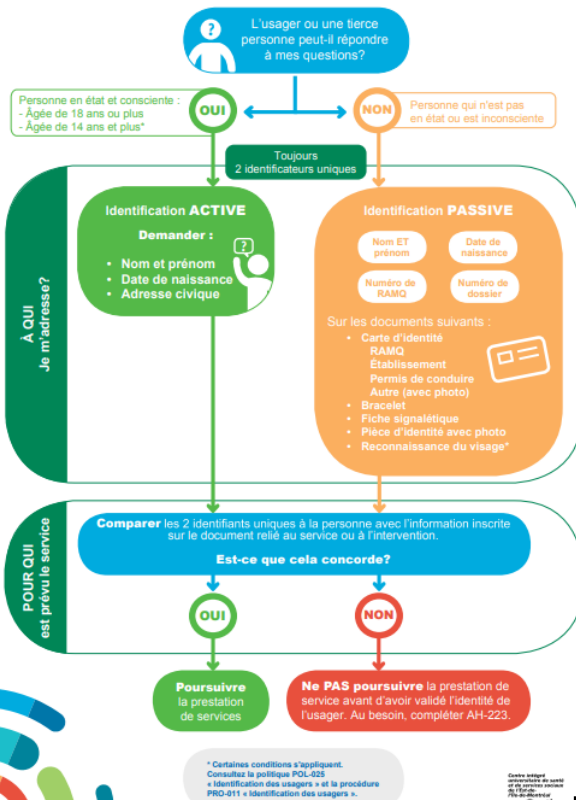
L'usager ou une tierce personne peut-il répondre à mes questions?

Personne en état et consciente :
- Âgée de 18 ans ou plus
- Âgée de 14 ans et plus*

OUI

NON

Personne qui n'est pas en état ou est inconsciente

Toujours 2 identificateurs uniques

À QUI Je m'adresse?

Identification ACTIVE

Demander :

- Nom et prénom
- Date de naissance
- Adresse civique

Identification PASSIVE

Nom ET prénom

Date de naissance

Numéro de RAMQ

Numéro de dossier

Sur les documents suivants :

- Carte d'identité
  RAMQ
  Établissement
  Permis de conduire
  Autre (avec photo)
- Bracelet
- Fiche signalétique
- Pièce d'identité avec photo
- Reconnaissance du visage*

POUR QUI est prévu le service

Comparer les 2 identifiants uniques à la personne avec l'information inscrite sur le document relié au service ou à l'intervention.

Est-ce que cela concorde?

OUI

NON

Poursuivre la prestation de services

Ne PAS poursuivre la prestation de service avant d'avoir validé l'identité de l'usager. Au besoin, compléter AH-223.

* Certaines conditions s'appliquent. Consultez la politique POL-025 « Identification des usagers » et la procédure PRO-011 « Identification des usagers ».

Centre intégré universitaire de santé et de services sociaux de l'Est-de-l'Île-de-Montréal